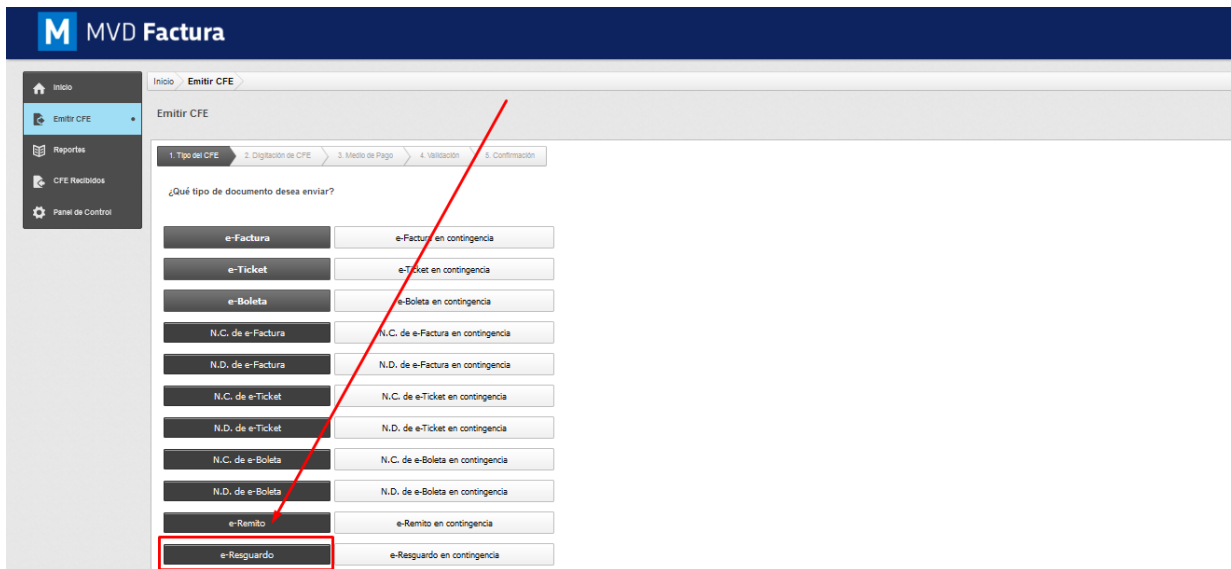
M MVD Factura

Inicio
Emitir CFE
Reportes
CFE Recibidos
Panel de Control

Inicio Emitir CFE

Emitir CFE

1. Tipo del CFE 2. Digitación de CFE 3. Medio de Pago 4. Validación 5. Confirmación

¿Qué tipo de documento desea enviar?

| e-Factura | e-Factura en contingencia |
|---|---|
| e-Ticket | e-Ticket en contingencia |
| e-Boleta | e-Boleta en contingencia |
| N.C. de e-Factura | N.C. de e-Factura en contingencia |
| N.D. de e-Factura | N.D. de e-Factura en contingencia |
| N.C. de e-Ticket | N.C. de e-Ticket en contingencia |
| N.D. de e-Ticket | N.D. de e-Ticket en contingencia |
| N.C. de e-Boleta | N.C. de e-Boleta en contingencia |
| N.D. de e-Boleta | N.D. de e-Boleta en contingencia |
| e-Remito | e-Remito en contingencia |
| e-Resguardo | e-Resguardo en contingencia |